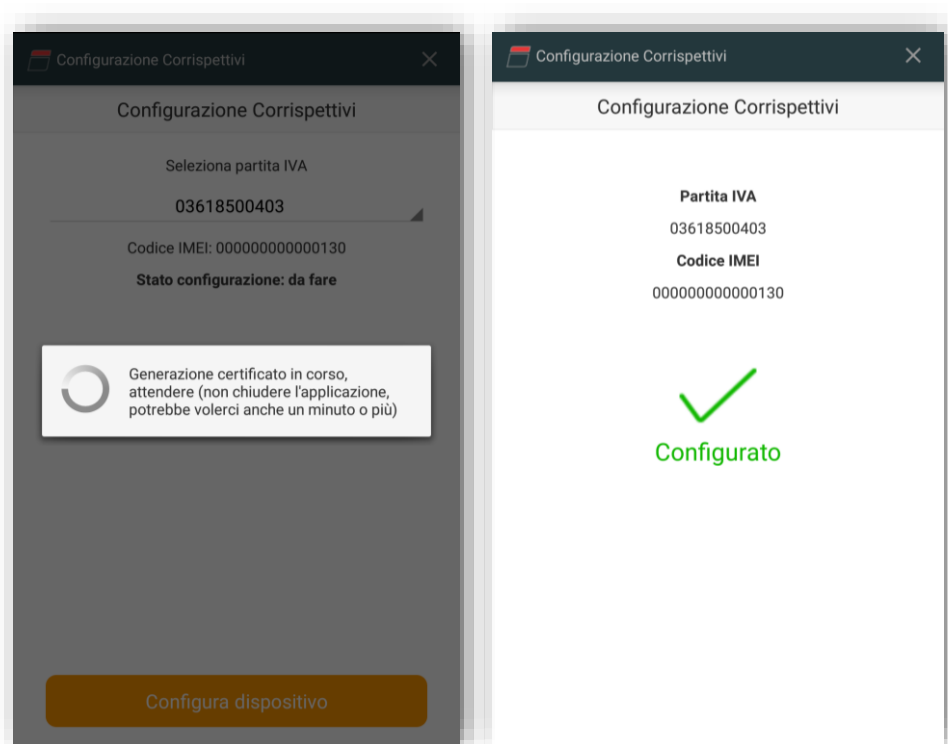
Configurazione Corrispettivi

Configurazione Corrispettivi

Seleziona partita IVA

03618500403

Codice IMEI: 000000000000130

Stato configurazione: da fare

Generazione certificato in corso, attendere (non chiudere l'applicazione, potrebbe volerci anche un minuto o più)

Configura dispositivo

Configurazione Corrispettivi

Configurazione Corrispettivi

Partita IVA

03618500403

Codice IMEI

000000000000130

Configurato